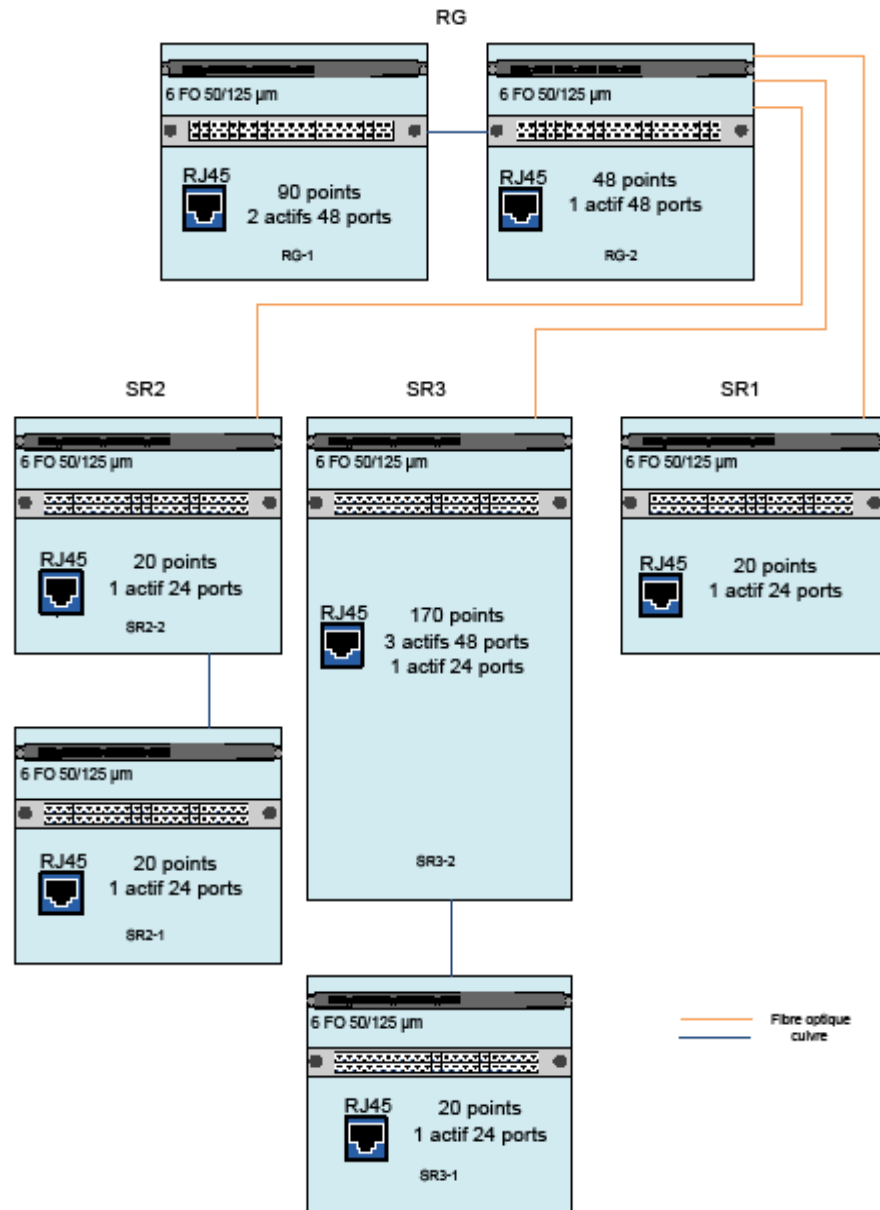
RG

6 FO 50/125 µm

RJ45

90 points
2 actifs 48 ports

RG-1

6 FO 50/125 µm

RJ45

48 points
1 actif 48 ports

RG-2

SR2

6 FO 50/125 µm

RJ45

20 points
1 actif 24 ports

SR2-2

SR3

6 FO 50/125 µm

RJ45

170 points
3 actifs 48 ports
1 actif 24 ports

SR3-2

SR1

6 FO 50/125 µm

RJ45

20 points
1 actif 24 ports

6 FO 50/125 µm

RJ45

20 points
1 actif 24 ports

SR2-1

6 FO 50/125 µm

RJ45

20 points
1 actif 24 ports

SR3-1

Fibre optique
cuivre